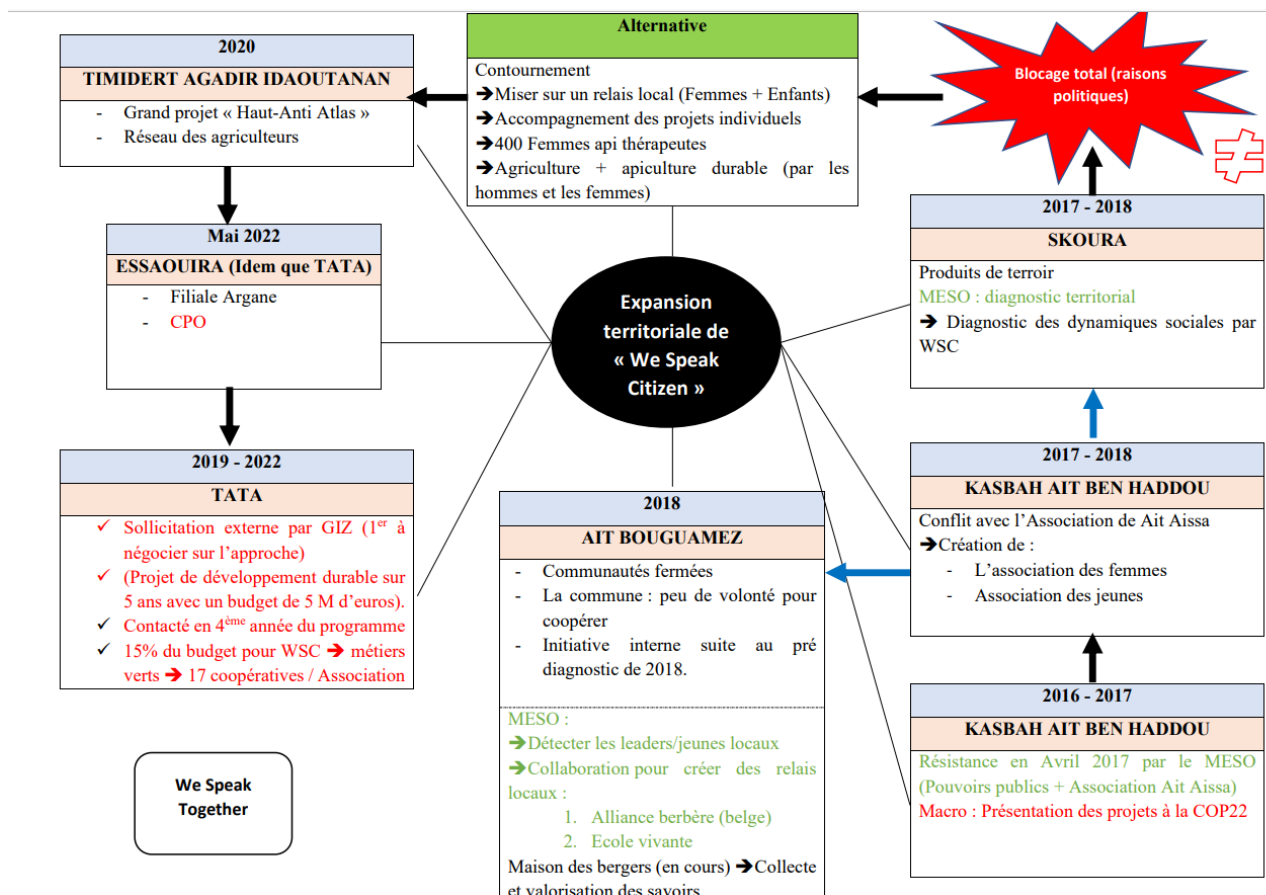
2020

TIMIDERT AGADIR IDAOUTANAN

- Grand projet « Haut-Anti Atlas »
- Réseau des agriculteurs

Alternative

Contournement
➔Miser sur un relais local (Femmes + Enfants)
➔Accompagnement des projets individuels
➔400 Femmes api thérapeutes
➔Agriculture + apiculture durable (par les hommes et les femmes)

Blocage total (raisons politiques)

≠

Mai 2022

ESSAOUIRA (Idem que TATA)

- Filiale Argane
- CPO

Expansion territoriale de « We Speak Citizen »

2017 - 2018

SKOURA

Produits de terroir
MESO : diagnostic territorial
➔ Diagnostic des dynamiques sociales par WSC

2019 - 2022

TATA

✓ Sollicitation externe par GIZ (1$^{er}$ à négocier sur l'approche)
✓ (Projet de développement durable sur 5 ans avec un budget de 5 M d'euros).
✓ Contacté en 4$^{ème}$ année du programme
✓ 15% du budget pour WSC ➔ métiers verts ➔ 17 coopératives / Association

2018

AIT BOUGUAMEZ

- Communautés fermées
- La commune : peu de volonté pour coopérer
- Initiative interne suite au pré diagnostic de 2018.

MESO :
➔Détecter les leaders/jeunes locaux
➔Collaboration pour créer des relais locaux :
1. Alliance berbère (belge)
2. Ecole vivante
Maison des bergers (en cours) ➔Collecte et valorisation des savoirs

2017 - 2018

KASBAH AIT BEN HADDOU

Conflit avec l'Association de Ait Aissa
➔Création de :
- L'association des femmes
- Association des jeunes

2016 - 2017

KASBAH AIT BEN HADDOU

Résistance en Avril 2017 par le MESO (Pouvoirs publics + Association Ait Aissa)
Macro : Présentation des projets à la COP22

We Speak Together